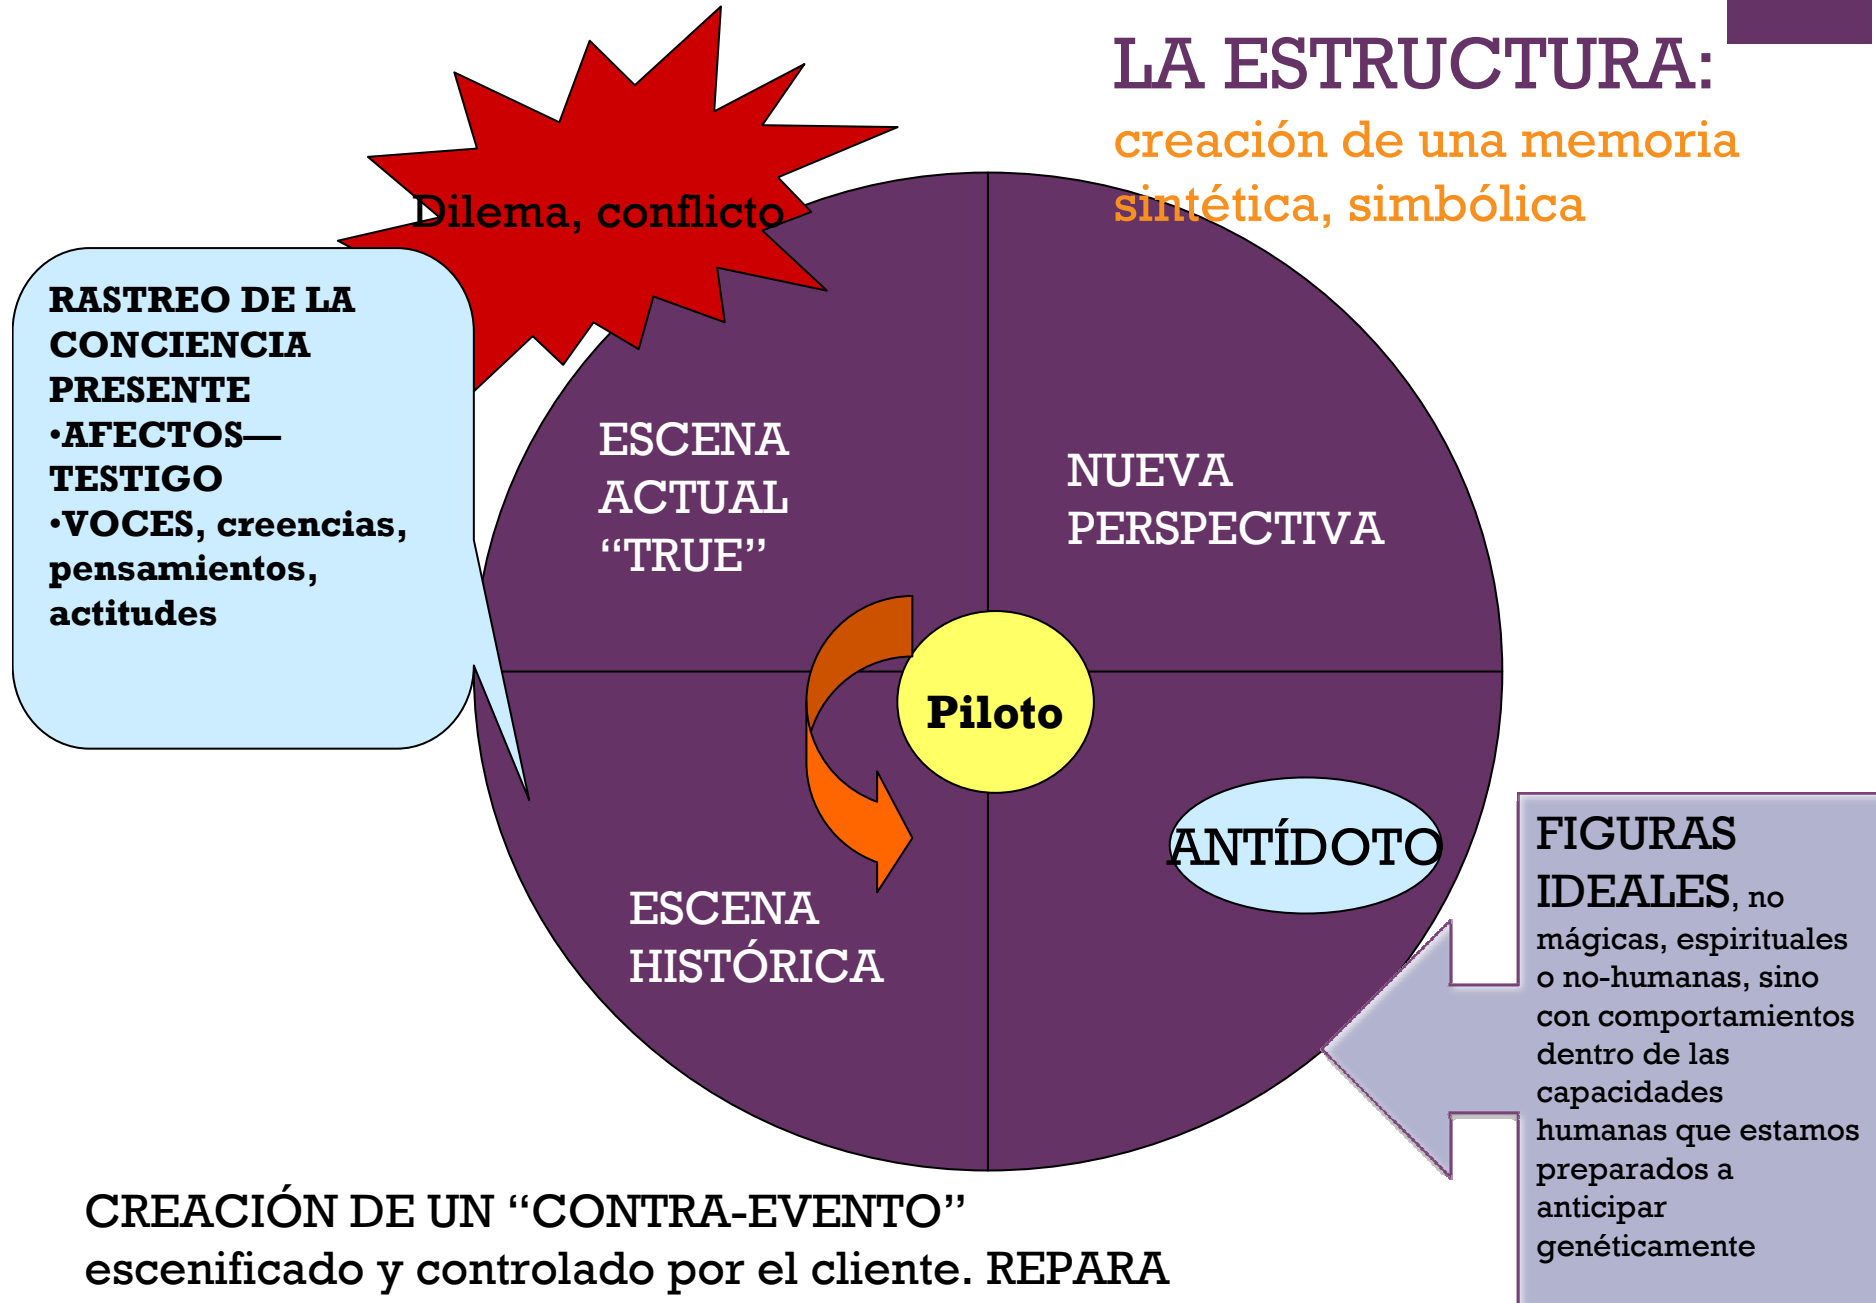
LA ESTRUCTURA:

creación de una memoria sintética, simbólica

Dilema, conflicto

RASTREO DE LA CONCIENCIA PRESENTE
•AFECTOS—TESTIGO
•VOCES, creencias, pensamientos, actitudes

ESCENA ACTUAL “TRUE”

NUEVA PERSPECTIVA

Piloto

ESCENA HISTÓRICA

ANTÍDOTO

FIGURAS IDEALES, no mágicas, espirituales o no-humanas, sino con comportamientos dentro de las capacidades humanas que estamos preparados a anticipar genéticamente

CREACIÓN DE UN “CONTRA-EVENTO” escenificado y controlado por el cliente. REPARA